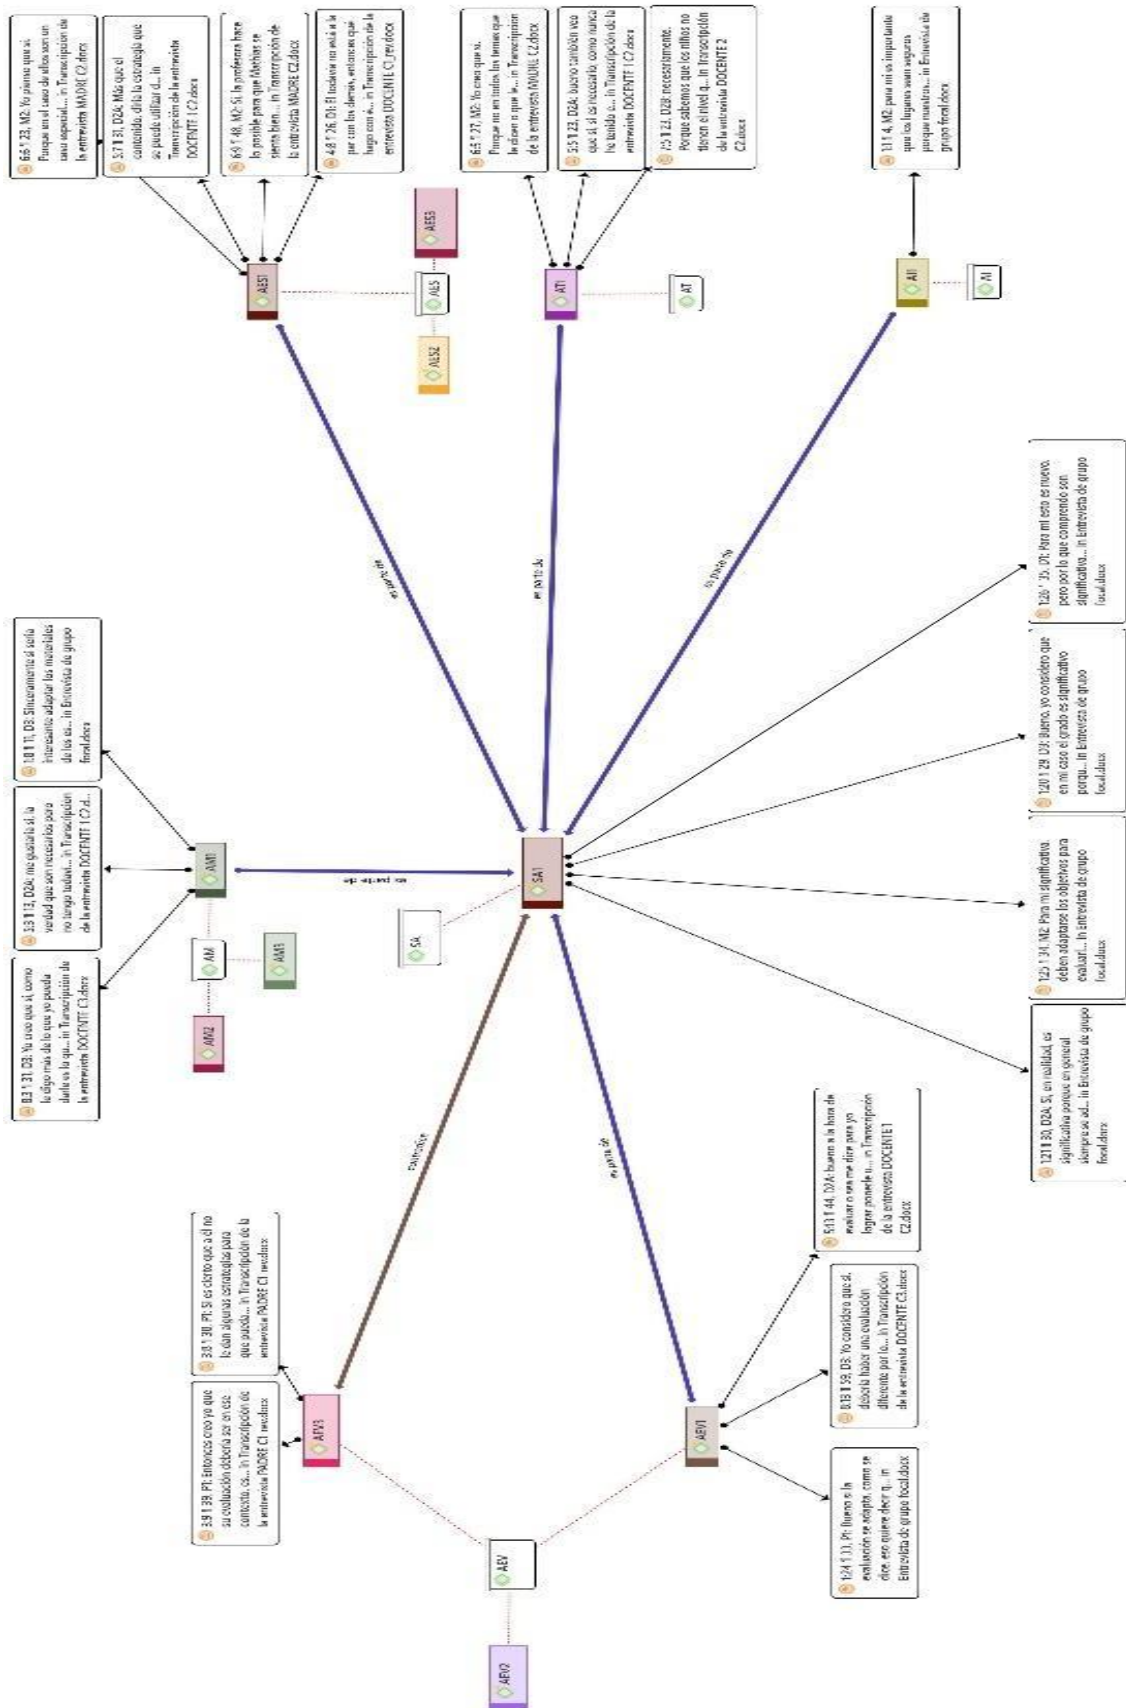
6:6 ¶ 23, M2: Yo pienso que sí. Porque en el caso de niños son un caso especial.... in Transcripción de la entrevista MADRE C2.docx

3:7 ¶ 31, D2A: Más que el contenido, diría la estrategia que se puede utilizar d... in Transcripción de la entrevista DOCENTE 1 C2.docx

6:9 ¶ 48, M2: Sí, la profesora hace lo posible para que Mathias se sienta bien.... in Transcripción de la entrevista MADRE C2.docx

4:8 ¶ 26, D1: El todavía no está a la par con los demás, entonces qué hago con e... in Transcripción de la entrevista DOCENTE C1_rev.docx

6:5 ¶ 27, M2: Yo creo que sí. Porque no todos los temas que le dicen o que le... in Transcripción de la entrevista MADRE C2.docx

3:5 ¶ 23, D2A: bueno también veo que sí es necesario, como nunca he tenido e... in Transcripción de la entrevista DOCENTE 1 C2.docx

2:5 ¶ 23, D2B: necesariamente. Porque sabemos que los niños no tienen el nivel q... in Transcripción de la entrevista DOCENTE 2 C2.docx

1:1 ¶ 4, M2: para mí es importante que los lugares sean seguros porque nuestros... in Entrevista de grupo focal.docx

AES1
AES3
AES
AES2
ATI
AT
AII
AI

es parte de
es parte de
es parte de

1:8 ¶ 11, D3: Sinceramente sí sería interesante adaptar los materiales de los ni... in Entrevista de grupo focal.docx

3:9 ¶ 13, D2A: me gustaría sí, la verdad que son necesarios pero no tengo todaví... in Transcripción de la entrevista DOCENTE 1 C2.d...

8:3 ¶ 31, D3: Yo creo que sí, como le digo más de lo que yo pueda darle es lo qu... in Transcripción de la entrevista DOCENTE C3.docx

AM1
AM
AM1
AM2

es parte de

SA1
SA

1:26 ¶ 30, D1: Para mí esto es nuevo, pero por lo que comprendo son significativ... in Entrevista de grupo focal.docx

1:20 ¶ 29, D3: Bueno, yo considero que en mi caso el grado es significativo porqu... in Entrevista de grupo focal.docx

1:25 ¶ 34, M2: Para mí significativo deben adaptarse los objetivos para evaluar... in Entrevista de grupo focal.docx

1:21 ¶ 30, D2A: Sí, en realidad es significativo porque en general siempre se ad... in Entrevista de grupo focal.docx

3:8 ¶ 30, P1: Sí es cierto que a él no le dan algunas estrategias para que pueda... in Transcripción de la entrevista PADRE C1 rev.docx

3:9 ¶ 39, P1: Entonces creo yo que su evaluación debería ser en ese contexto, ca... in Transcripción de la entrevista PADRE C1 rev.docx

AEV1
AEV
AEV2
AEV1

es parte de
es parte de

5:13 ¶ 44, D2A: bueno a la hora de evaluar o sea me dice para yo lograr ponerle u... in Transcripción de la entrevista DOCENTE 1 C2.docx

8:19 ¶ 59, D3: Yo considero que sí, debería haber una evaluación diferente por lo... in Transcripción de la entrevista DOCENTE C3.docx

1:24 ¶ 33, P1: Bueno si la evaluación se adapta, como se dice, eso quiere decir q... in Entrevista de grupo focal.docx